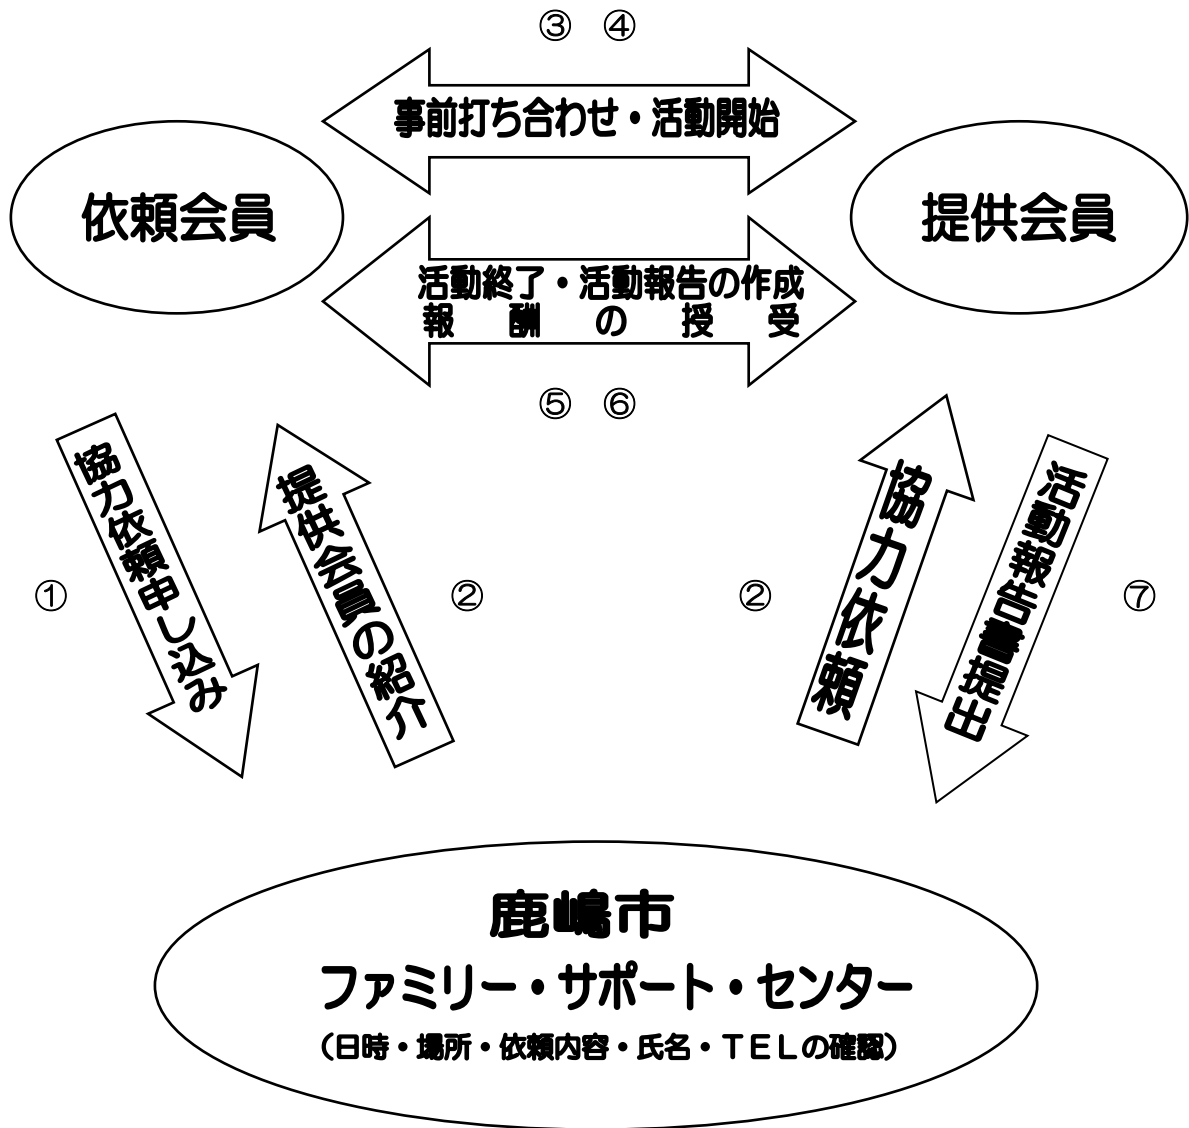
③ ④

事前打ち合わせ・活動開始

依頼会員

提供会員

活動終了・活動報告の作成
報 酬 の 授 受

⑤ ⑥

①

協力依頼申し込み

提供会員の紹介

②

②

協力依頼

活動報告書提出

⑦

鹿嶋市
ファミリー・サポート・センター
（日時・場所・依頼内容・氏名・TELの確認）